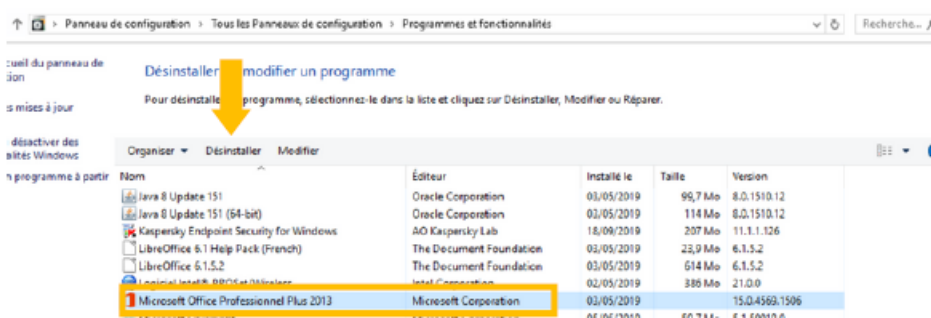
↑ Panneau de configuration › Tous les Panneaux de configuration › Programmes et fonctionnalités

Recherche...

cueil du panneau de ation

s mises à jour

désactiver des alités Windows

n programme à partir

Désinstaller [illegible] modifier un programme

Pour désinstalle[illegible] programme, sélectionnez-le dans la liste et cliquez sur Désinstaller, Modifier ou Réparer.

Organiser ▾ Désinstaller Modifier

| Nom | Éditeur | Installé le | Taille | Version |
|---|---|---|---|---|
| Java 8 Update 151 | Oracle Corporation | 03/05/2019 | 99,7 Mo | 8.0.1510.12 |
| Java 8 Update 151 (64-bit) | Oracle Corporation | 03/05/2019 | 114 Mo | 8.0.1510.12 |
| Kaspersky Endpoint Security for Windows | AO Kaspersky Lab | 18/09/2019 | 207 Mo | 11.1.1.126 |
| LibreOffice 6.1 Help Pack (French) | The Document Foundation | 03/05/2019 | 23,9 Mo | 6.1.5.2 |
| LibreOffice 6.1.5.2 | The Document Foundation | 03/05/2019 | 614 Mo | 6.1.5.2 |
| Logiciel Intel® PROSet/Wireless | Intel Corporation | 02/05/2019 | 386 Mo | 21.0.0 |
| Microsoft Office Professionnel Plus 2013 | Microsoft Corporation | 03/05/2019 | | 15.0.4569.1506 |